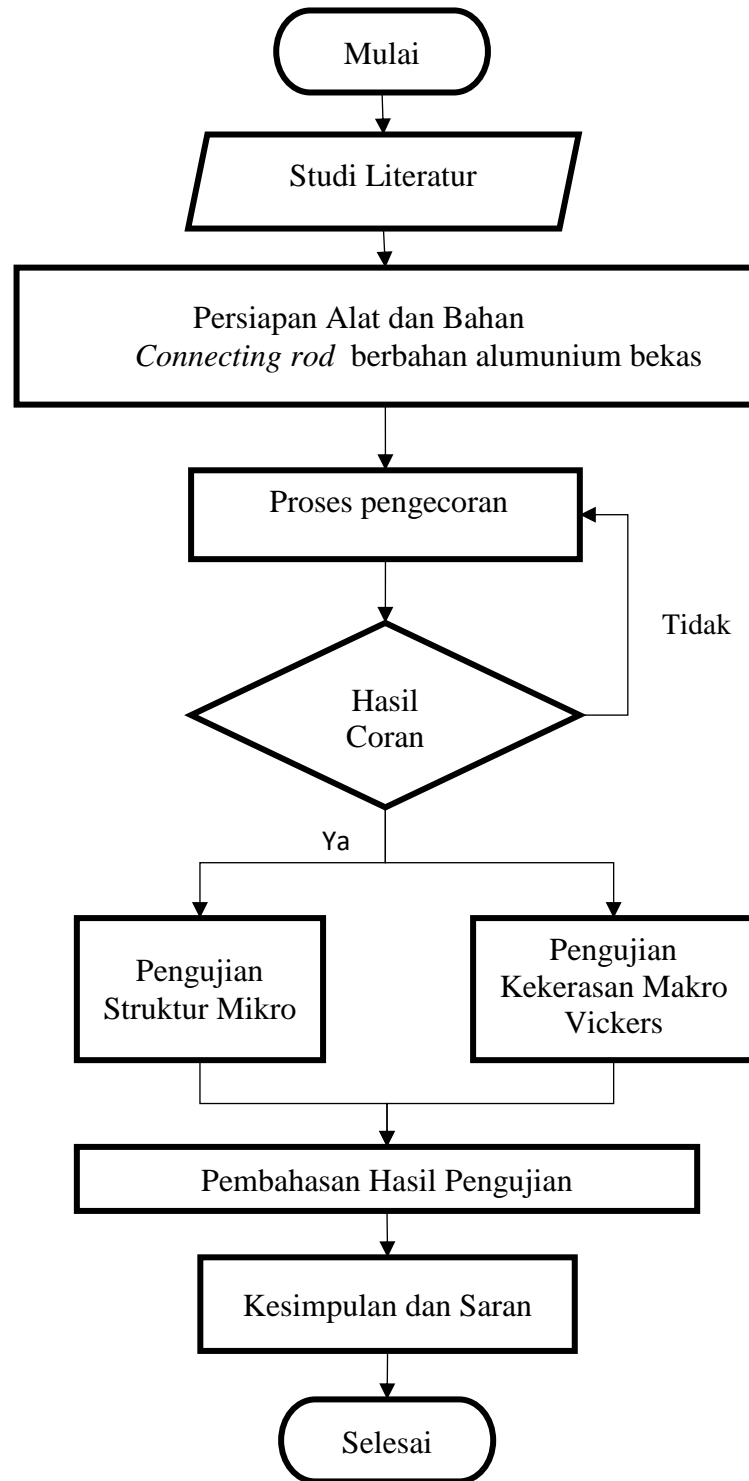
Mulai

Studi Literatur

Persiapan Alat dan Bahan
*Connecting rod* berbahan alumunium bekas

Proses pengecoran

Tidak

Hasil Coran

Ya

Pengujian Struktur Mikro

Pengujian Kekerasan Makro Vickers

Pembahasan Hasil Pengujian

Kesimpulan dan Saran

Selesai